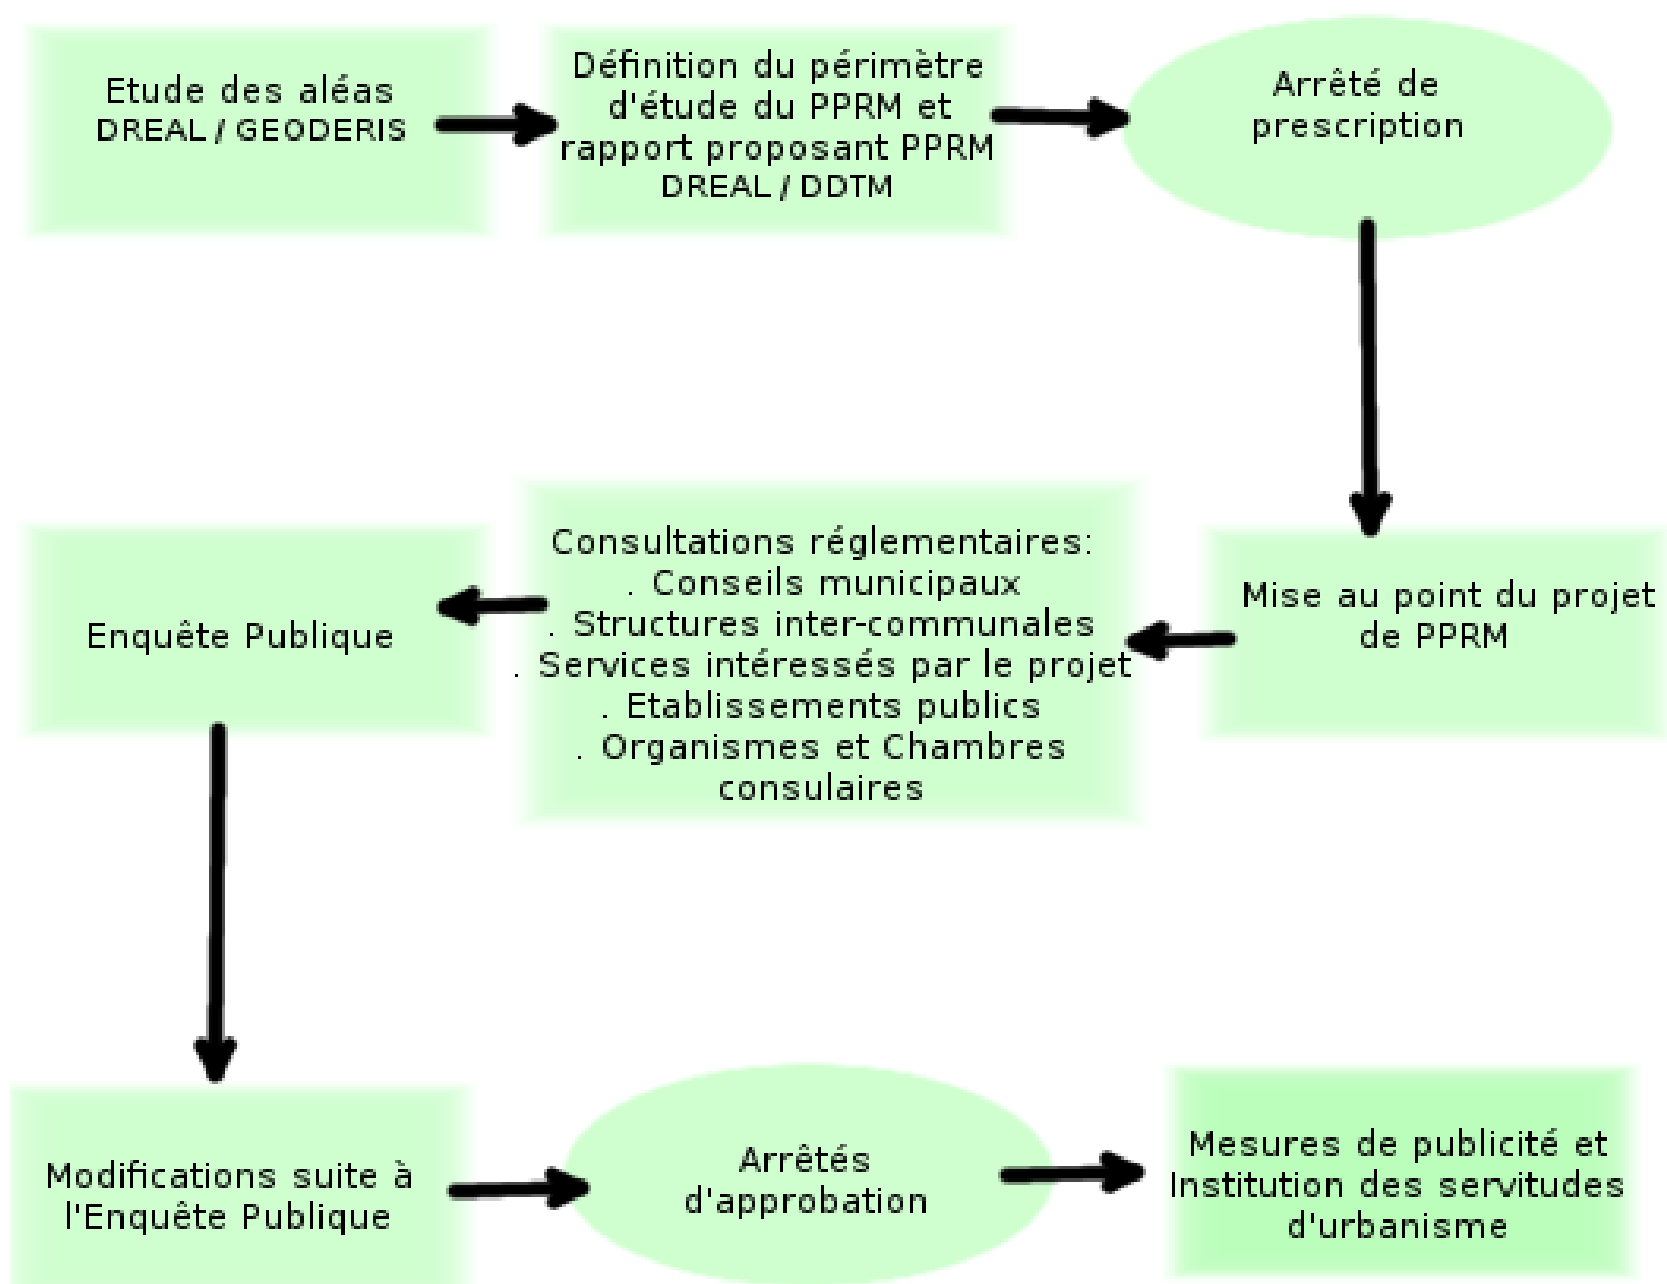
Etude des aléas
DREAL / GEODERIS

Définition du périmètre d'étude du PPRM et rapport proposant PPRM
DREAL / DDTM

Arrêté de prescription

Mise au point du projet de PPRM

Consultations réglementaires:
. Conseils municipaux
. Structures inter-communales
. Services intéressés par le projet
. Etablissements publics
. Organismes et Chambres consulaires

Enquête Publique

Modifications suite à l'Enquête Publique

Arrêtés d'approbation

Mesures de publicité et Institution des servitudes d'urbanisme